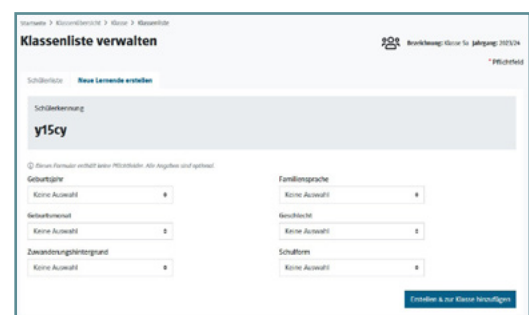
Startseite > Klassenübersicht > Klasse > Klassenliste

Klassenliste verwalten

Bezeichnung: Klasse 5a Jahrgang: 2023/24

* Pflichtfeld

Schülerliste | Neue Lernende erstellen

Schülerkennung

y15cy

Dieses Formular enthält keine Pflichtfelder. Alle Angaben sind optional.

Geburtsjahr
Keine Auswahl

Familiensprache
Keine Auswahl

Geburtsmonat
Keine Auswahl

Geschlecht
Keine Auswahl

Zuwanderungshintergrund
Keine Auswahl

Schulform
Keine Auswahl

Erstellen & zur Klasse hinzufügen